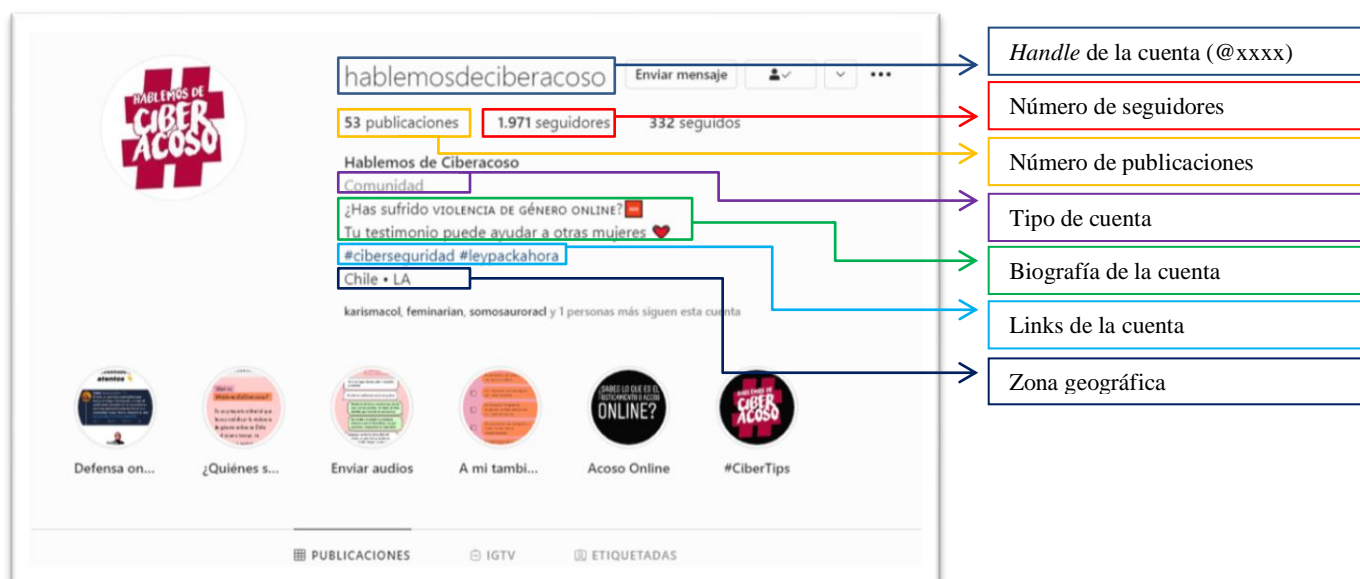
HABLEMOS DE CIBER ACOSO

hablemosdeciberacoso

Enviar mensaje

53 publicaciones 1.971 seguidores 332 seguidos

Hablemos de Ciberacoso
Comunidad
¿Has sufrido VIOLENCIA DE GÉNERO ONLINE?
Tu testimonio puede ayudar a otras mujeres ❤️
#ciberseguridad #leypackahora
Chile • LA

karismacol, feminarian, somosauroracl y 1 personas más siguen esta cuenta

Defensa on... ¿Quiénes s... Enviar audios A mi tambi... Acoso Online #CiberTips

PUBLICACIONES IGTV ETIQUETADAS

*Handle* de la cuenta (@xxxx)

Número de seguidores

Número de publicaciones

Tipo de cuenta

Biografía de la cuenta

Links de la cuenta

Zona geográfica